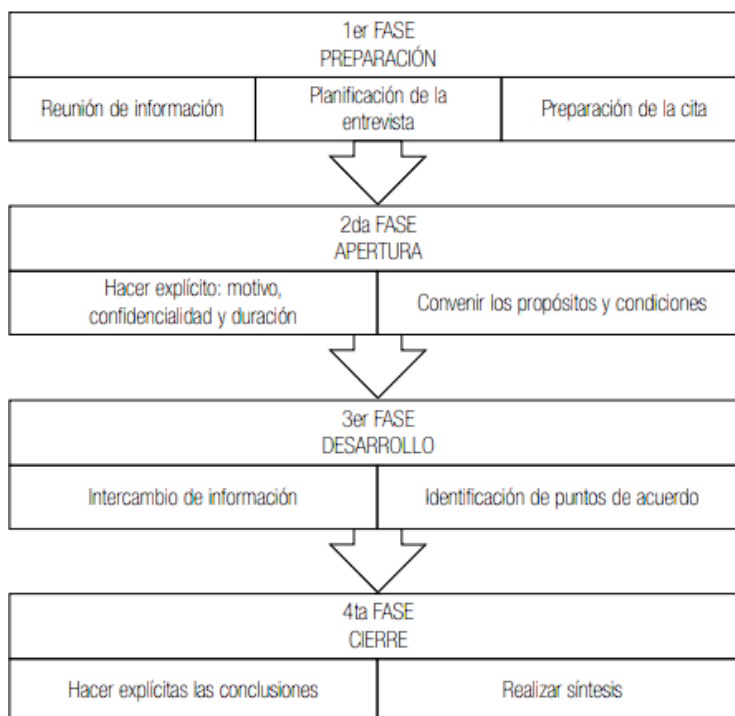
1er FASE
PREPARACIÓN

Reunión de información

Planificación de la entrevista

Preparación de la cita

2da FASE
APERTURA

Hacer explícito: motivo, confidencialidad y duración

Convenir los propósitos y condiciones

3er FASE
DESARROLLO

Intercambio de información

Identificación de puntos de acuerdo

4ta FASE
CIERRE

Hacer explícitas las conclusiones

Realizar síntesis